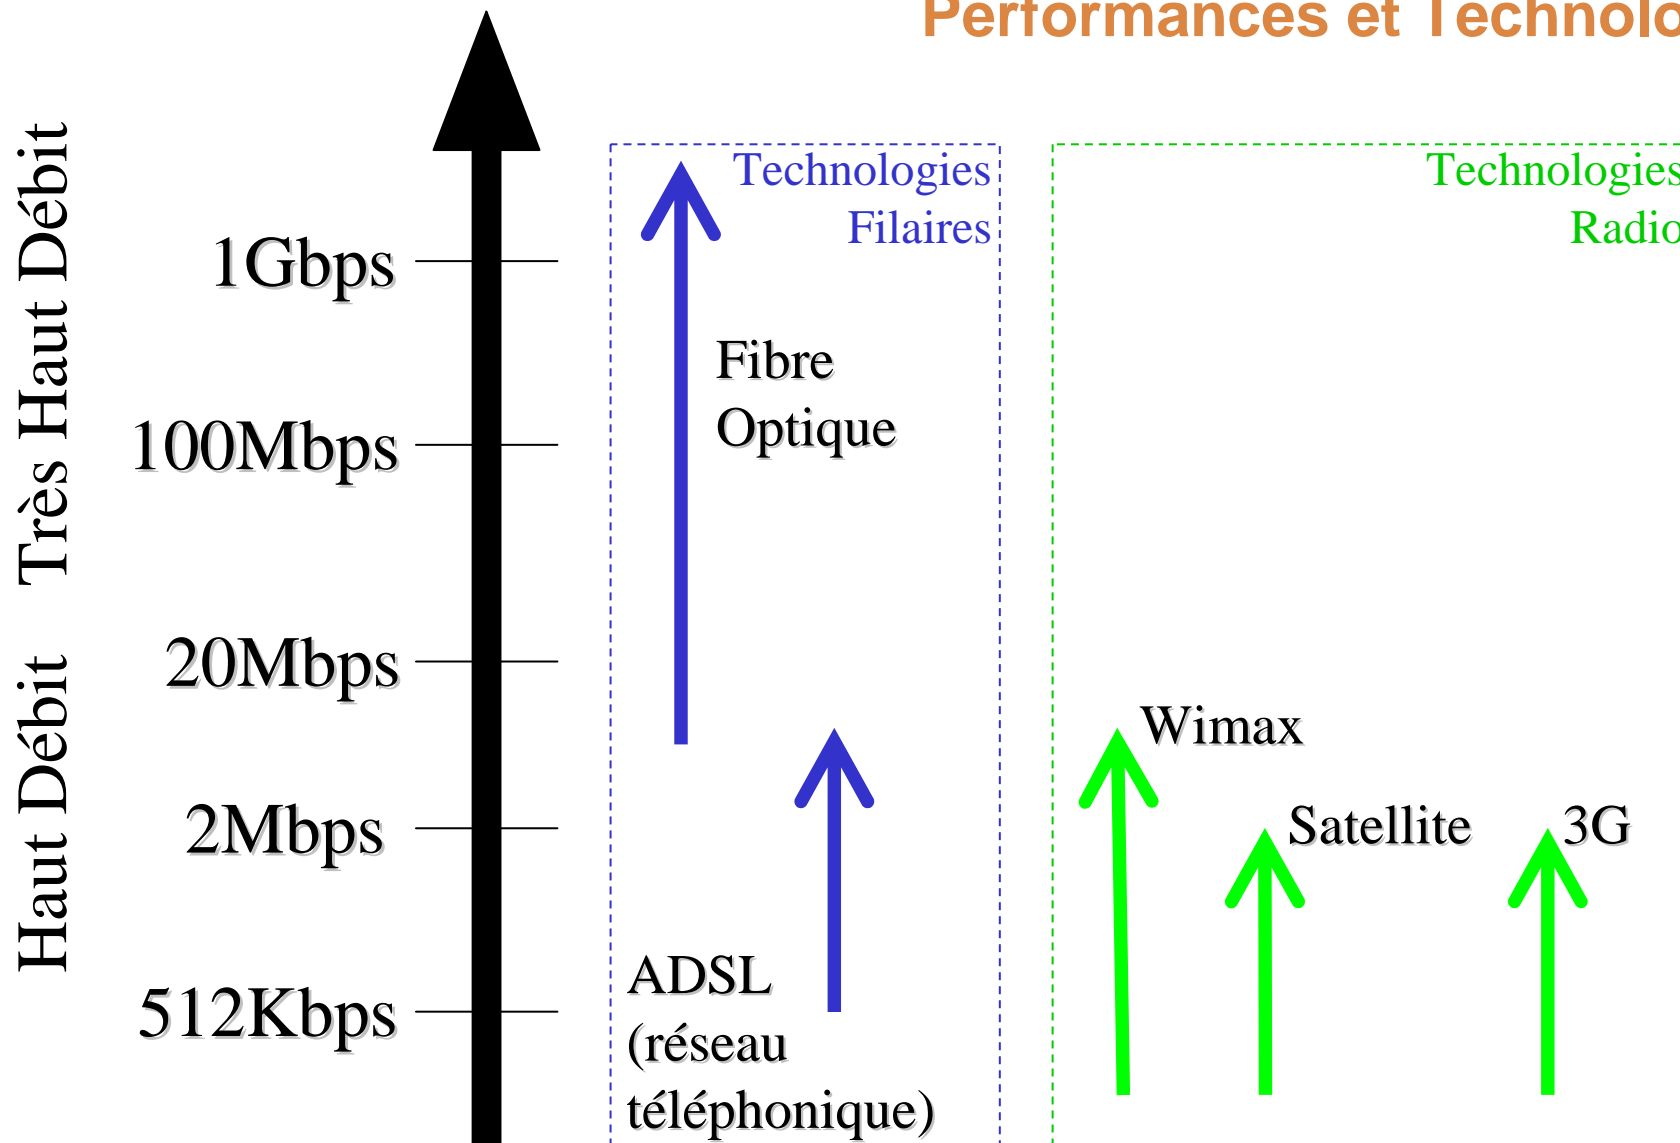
Performances et Technolo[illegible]

Très Haut Débit

Haut Débit

1Gbps

100Mbps

20Mbps

2Mbps

512Kbps

Technologies Filaires

Fibre Optique

ADSL (réseau téléphonique)

Technologies Radio

Wimax

Satellite

3G